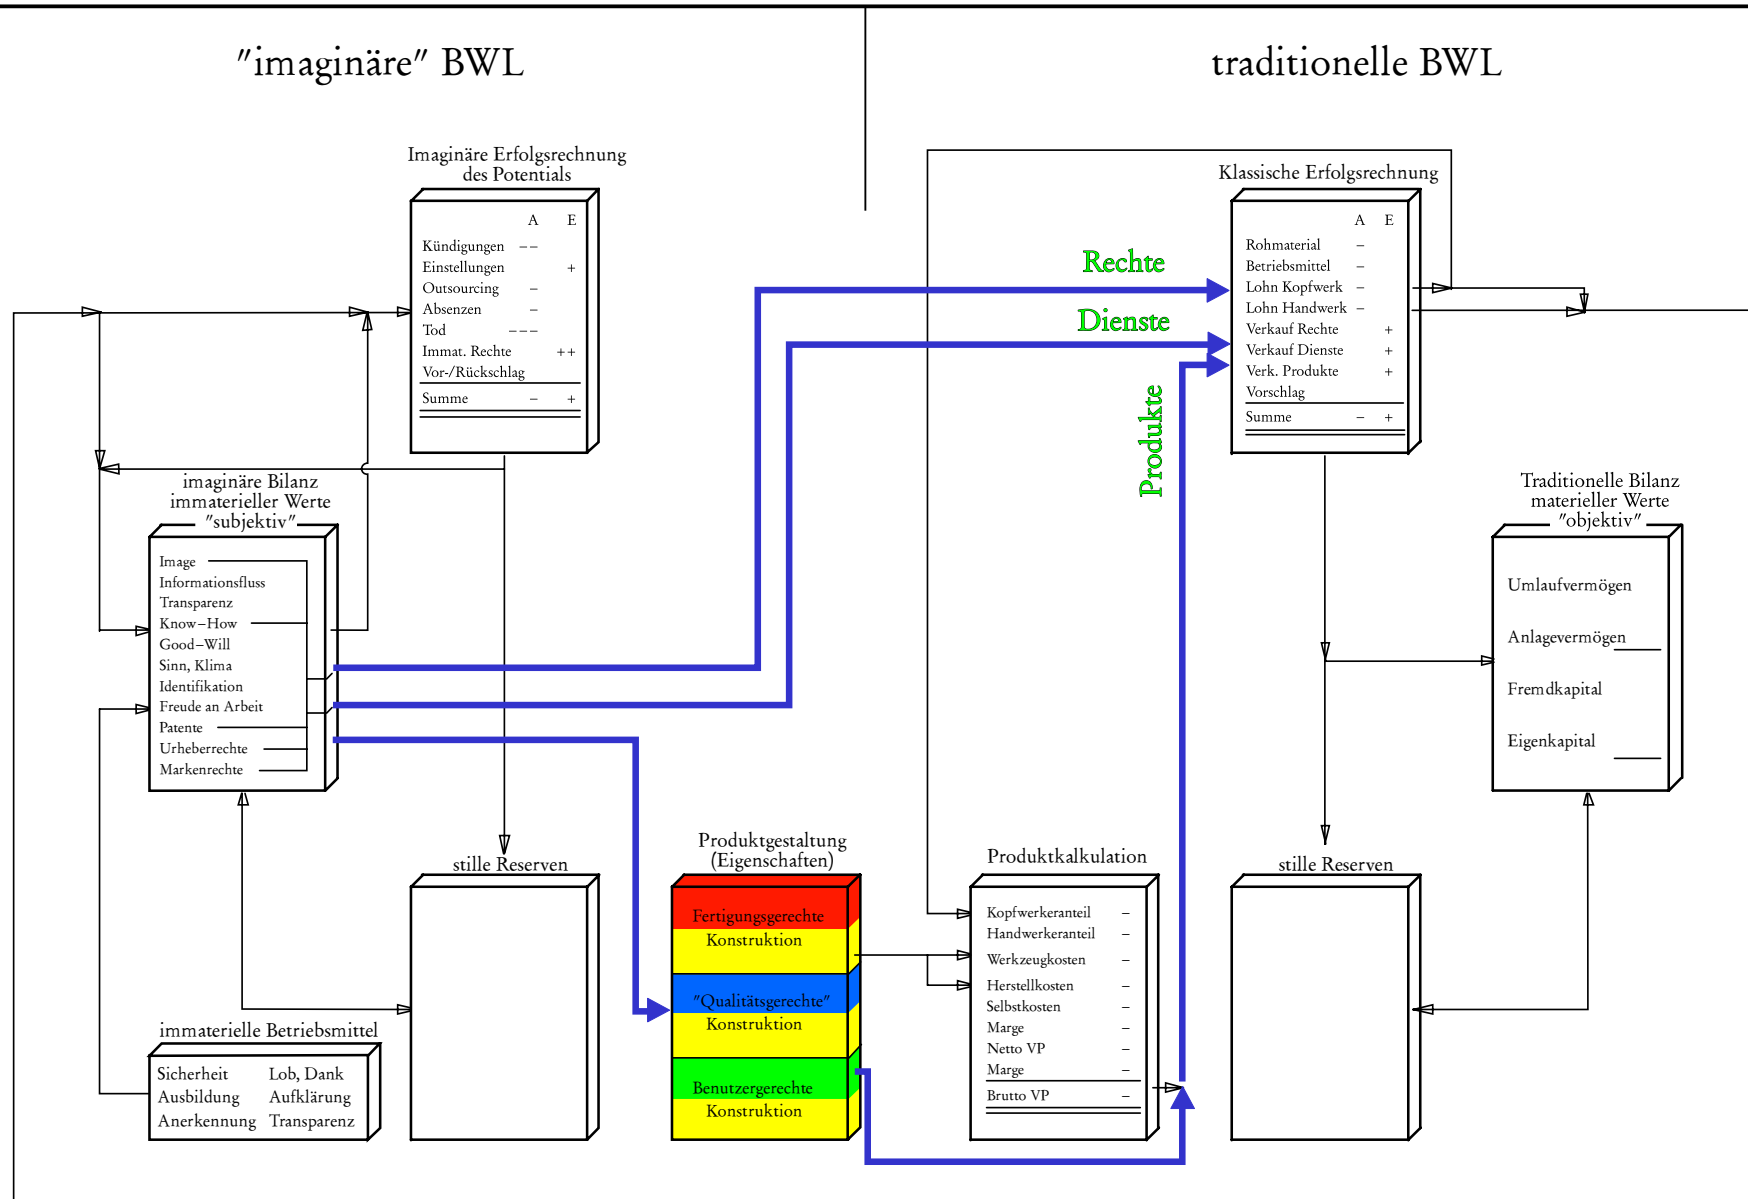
"imaginäre" BWL

traditionelle BWL

Imaginäre Erfolgsrechnung des Potentials

| | A | E |
|---|---|---|
| Kündigungen | – – | |
| Einstellungen | | + |
| Outsourcing | – | |
| Absenzen | – | |
| Tod | – – – | |
| Immat. Rechte | | + + |
| Vor-/Rückschlag | | |
| Summe | – | + |

Klassische Erfolgsrechnung

| | A | E |
|---|---|---|
| Rohmaterial | – | |
| Betriebsmittel | – | |
| Lohn Kopfwerk | – | |
| Lohn Handwerk | – | |
| Verkauf Rechte | | + |
| Verkauf Dienste | | + |
| Verk. Produkte | | + |
| Vorschlag | | |
| Summe | – | + |

Rechte

Dienste

Produkte

imaginäre Bilanz immaterieller Werte "subjektiv"

Image
Informationsfluss
Transparenz
Know–How
Good–Will
Sinn, Klima
Identifikation
Freude an Arbeit
Patente
Urheberrechte
Markenrechte

Traditionelle Bilanz materieller Werte "objektiv"

Umlaufvermögen
Anlagevermögen
Fremdkapital
Eigenkapital

stille Reserven

Produktgestaltung (Eigenschaften)

Fertigungsgerechte Konstruktion
"Qualitätsgerechte" Konstruktion
Benutzergerechte Konstruktion

Produktkalkulation

| | |
|---|---|
| Kopfwerkeranteil | – |
| Handwerkeranteil | – |
| Werkzeugkosten | – |
| Herstellkosten | – |
| Selbstkosten | – |
| Marge | – |
| Netto VP | – |
| Marge | – |
| Brutto VP | – |

stille Reserven

immaterielle Betriebsmittel

Sicherheit Lob, Dank
Ausbildung Aufklärung
Anerkennung Transparenz